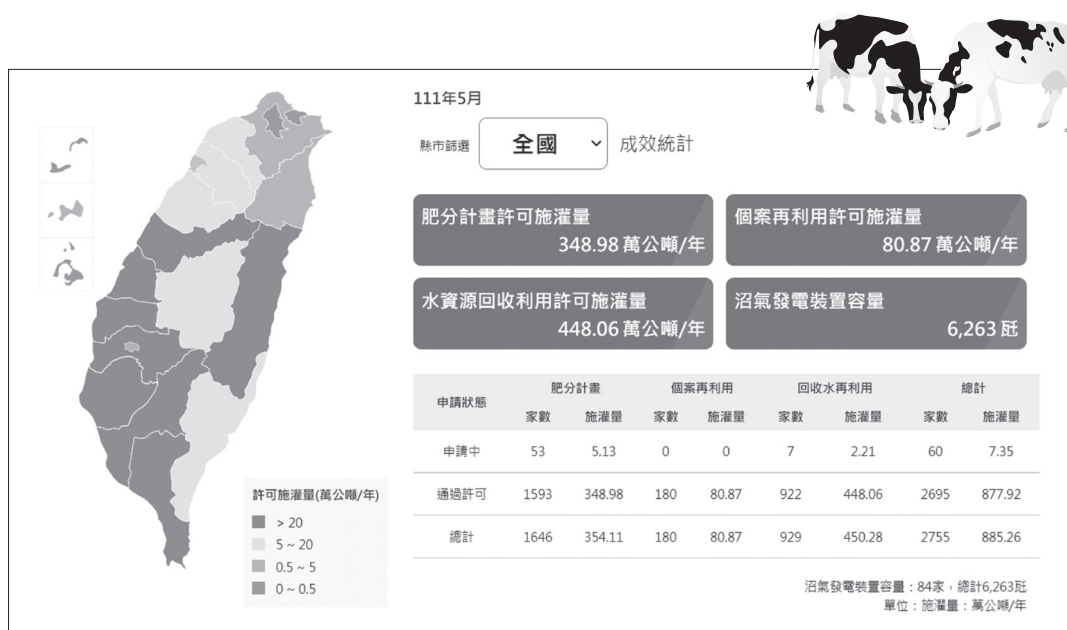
111年5月

縣市篩選 全國 成效統計

肥分計畫許可施灌量 348.98 萬公噸/年

個案再利用許可施灌量 80.87 萬公噸/年

水資源回收利用許可施灌量 448.06 萬公噸/年

沼氣發電裝置容量 6,263 瓩

| 申請狀態 | 肥分計畫 家數 | 肥分計畫 施灌量 | 個案再利用 家數 | 個案再利用 施灌量 | 回收水再利用 家數 | 回收水再利用 施灌量 | 總計 家數 | 總計 施灌量 |
|---|---|---|---|---|---|---|---|---|
| 申請中 | 53 | 5.13 | 0 | 0 | 7 | 2.21 | 60 | 7.35 |
| 通過許可 | 1593 | 348.98 | 180 | 80.87 | 922 | 448.06 | 2695 | 877.92 |
| 總計 | 1646 | 354.11 | 180 | 80.87 | 929 | 450.28 | 2755 | 885.26 |

沼氣發電裝置容量：84家，總計6,263瓩
單位：施灌量：萬公噸/年

許可施灌量(萬公噸/年)
> 20
5 ~ 20
0.5 ~ 5
0 ~ 0.5